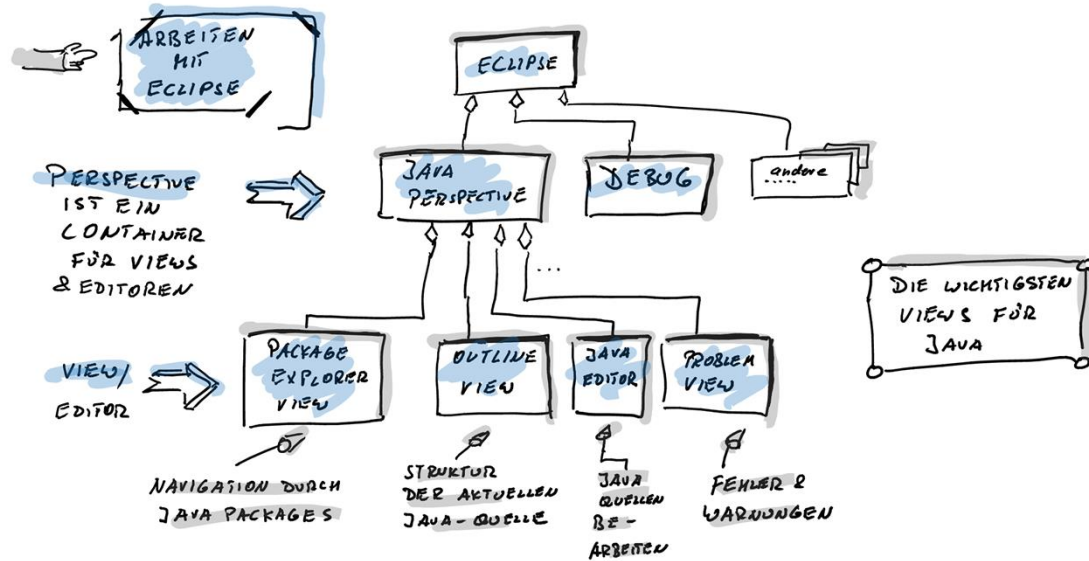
ARBEITEN MIT ECLIPSE

ECLIPSE

PERSPECTIVE IST EIN CONTAINER FÜR VIEWS & EDITOREN

JAVA PERSPECTIVE

DEBUG

andere ....

...

DIE WICHTIGSTEN VIEWS FÜR JAVA

VIEW/ EDITOR

PACKAGE EXPLORER VIEW

OUTLINE VIEW

JAVA EDITOR

PROBLEM VIEW

NAVIGATION DURCH JAVA PACKAGES

STRUKTUR DER AKTUELLEN JAVA-QUELLE

JAVA QUELLEN BEARBEITEN

FEHLER & WARNUNGEN